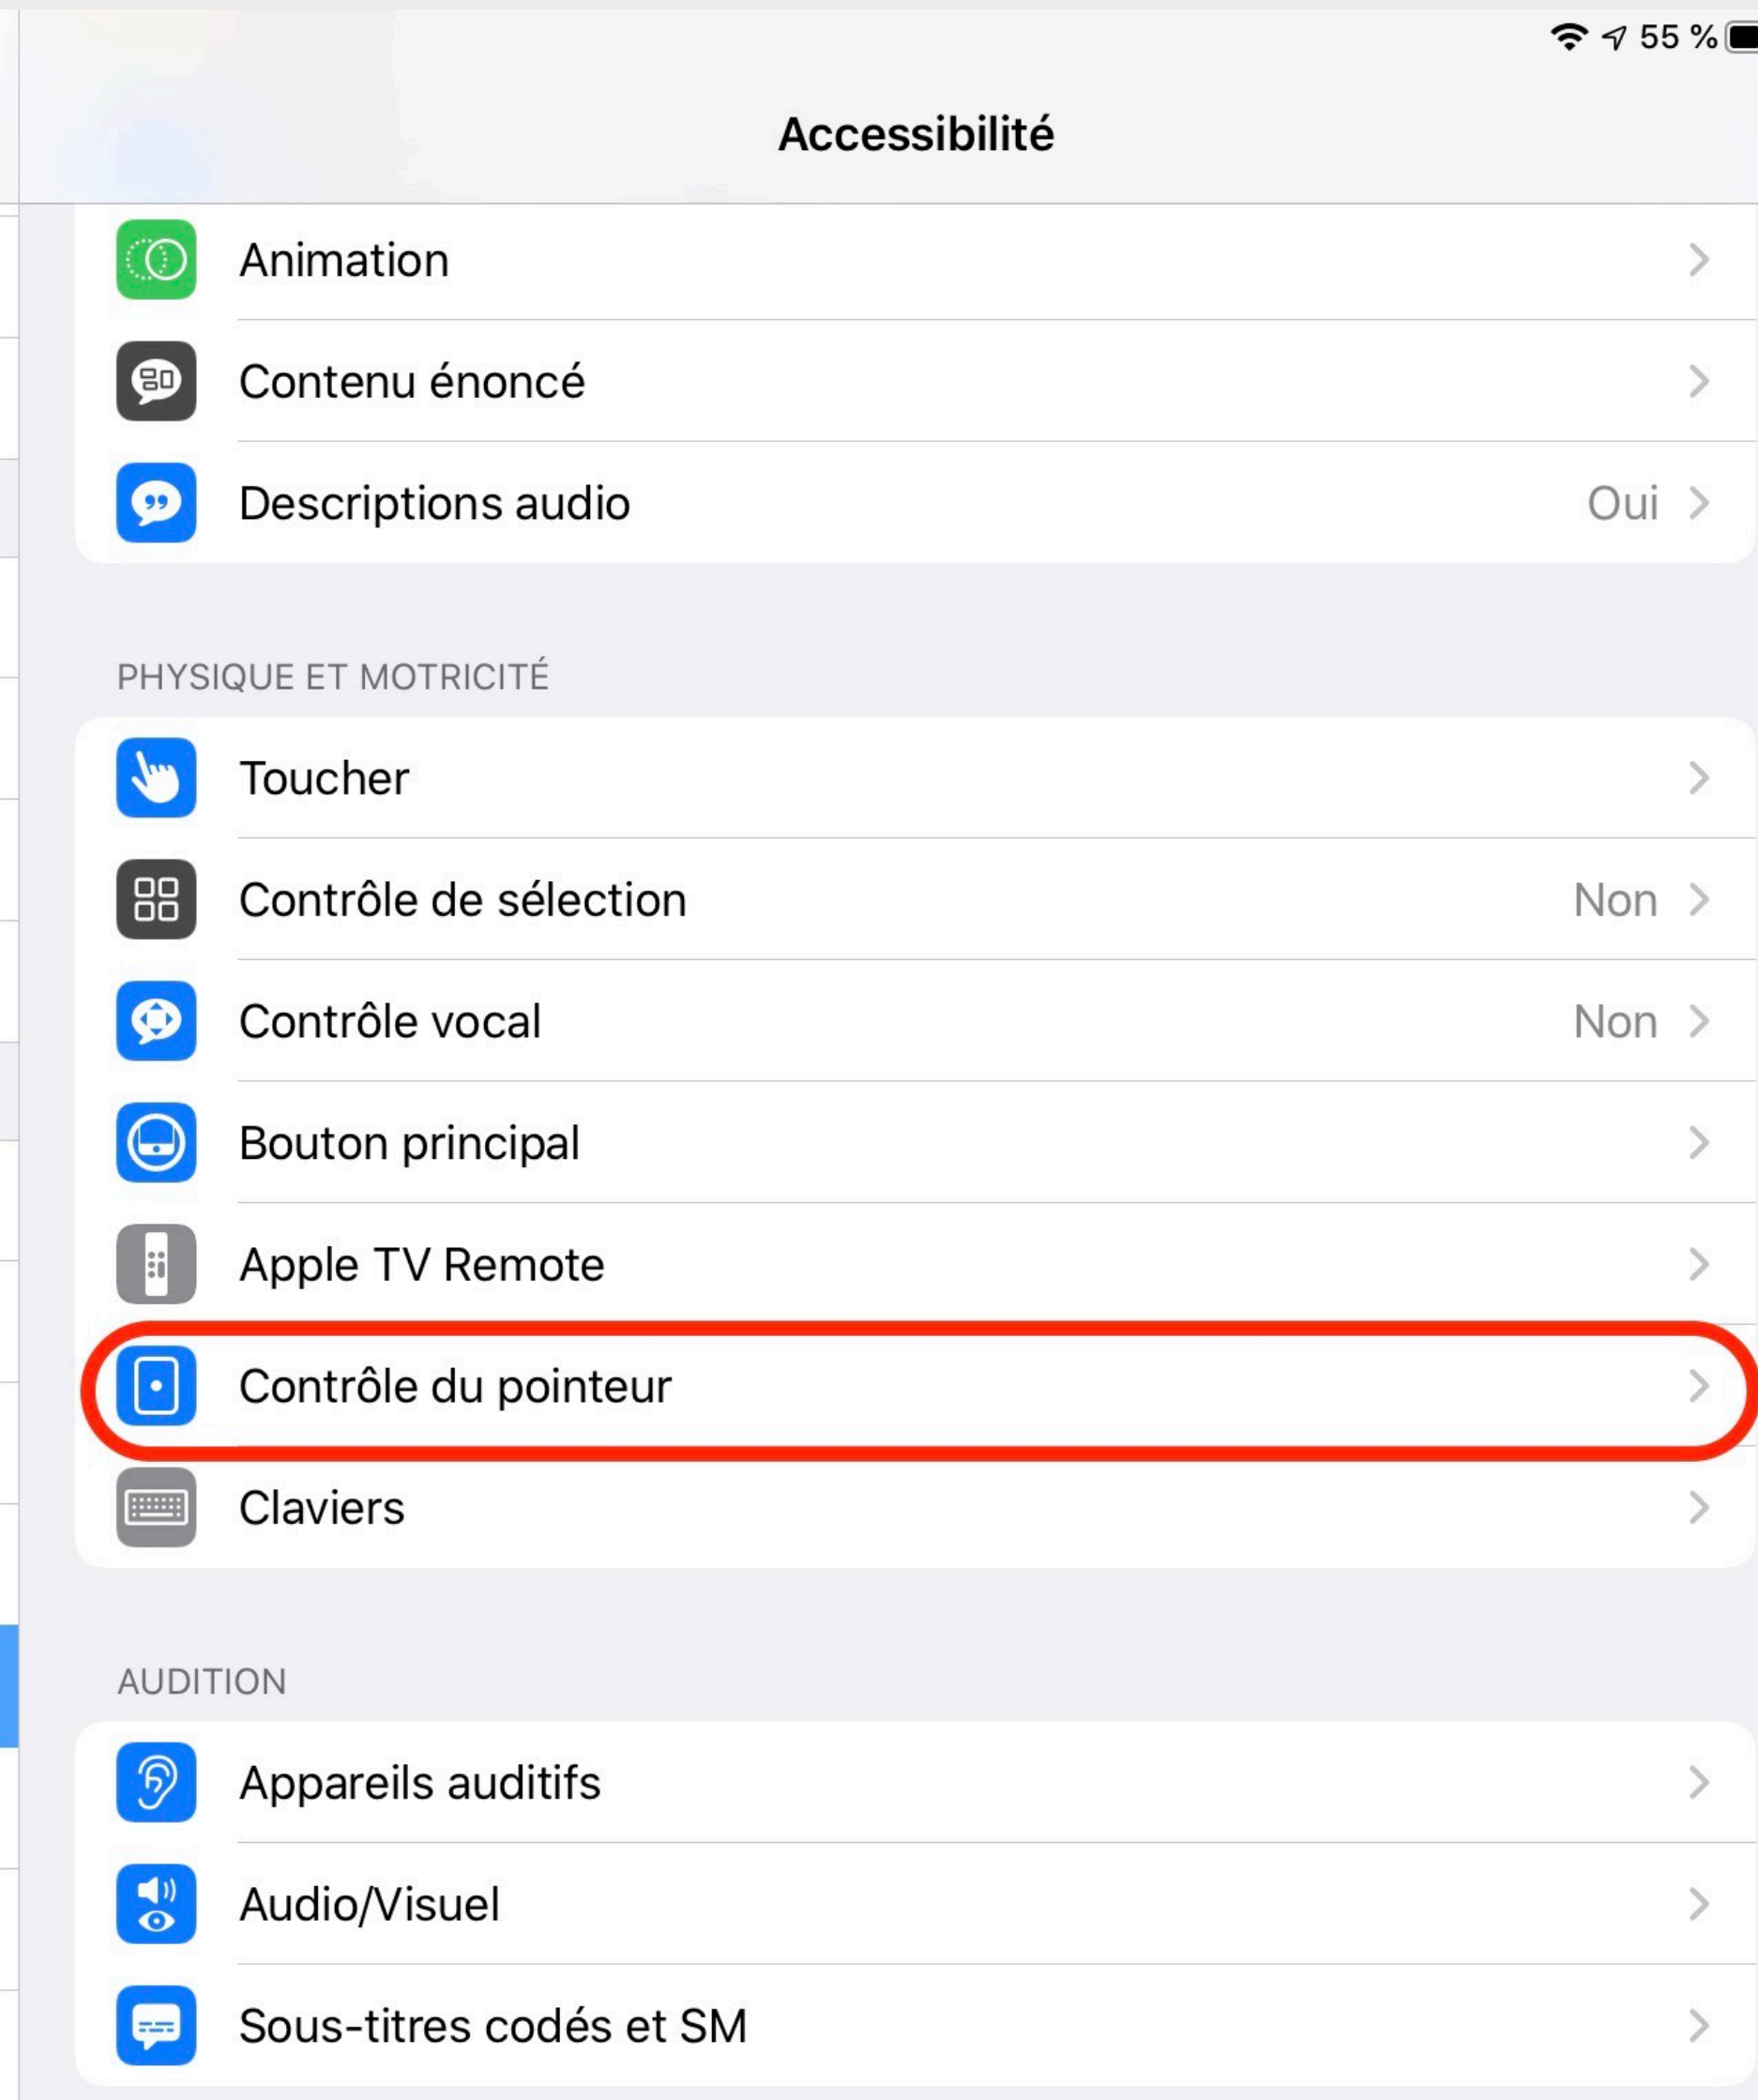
55 %

Accessibilité

Animation

Contenu énoncé

Descriptions audio Oui

PHYSIQUE ET MOTRICITÉ

Toucher

Contrôle de sélection Non

Contrôle vocal Non

Bouton principal

Apple TV Remote

Contrôle du pointeur

Claviers

AUDITION

Appareils auditifs

Audio/Visuel

Sous-titres codés et SM